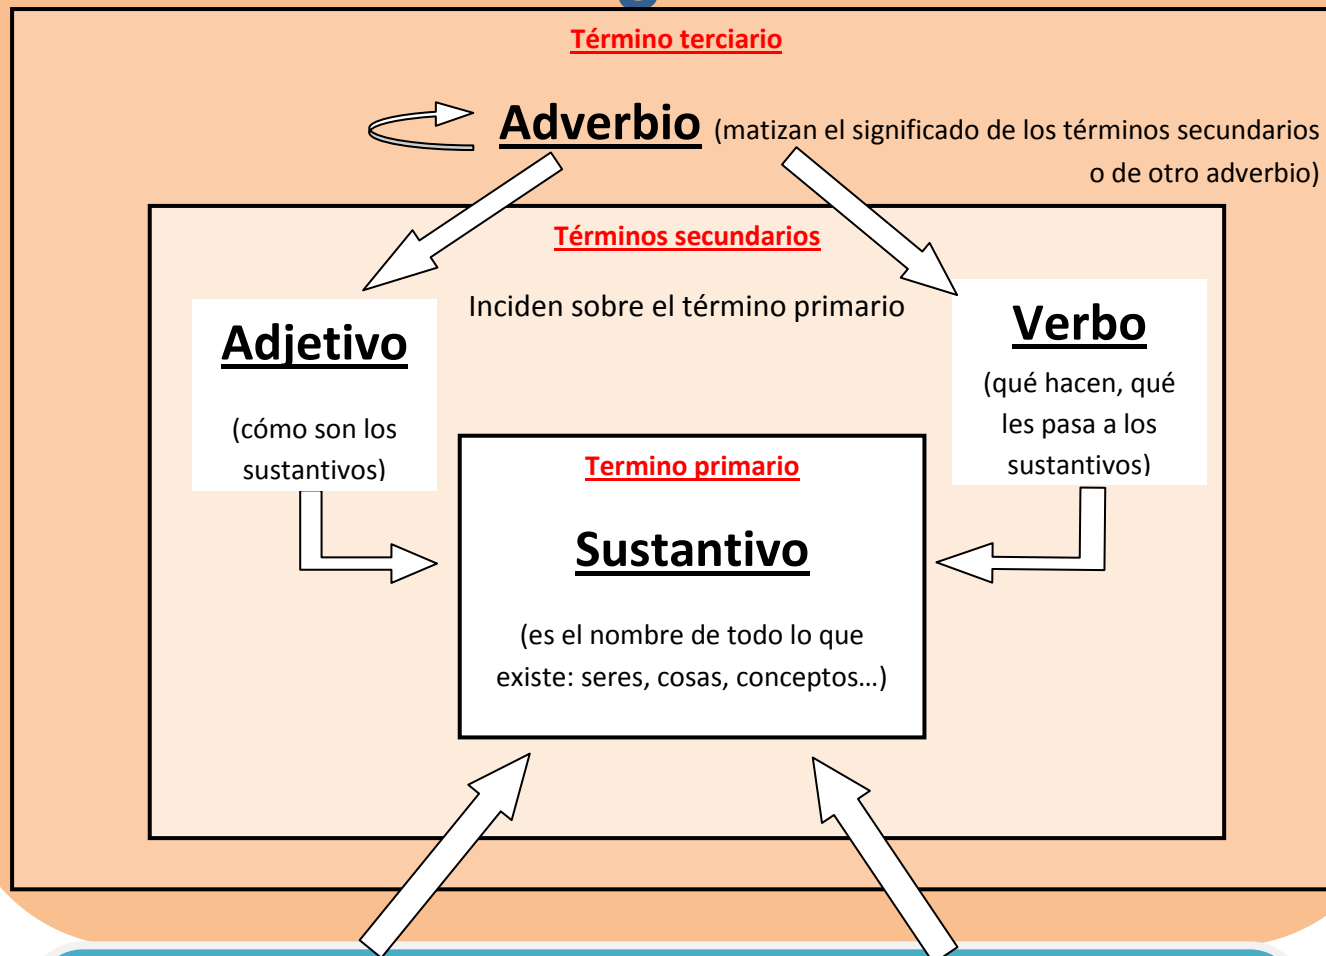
Término terciario

Adverbio (matizan el significado de los términos secundarios o de otro adverbio)

Términos secundarios

Inciden sobre el término primario

Adjetivo

(cómo son los sustantivos)

Verbo

(qué hacen, qué les pasa a los sustantivos)

Termino primario

Sustantivo

(es el nombre de todo lo que existe: seres, cosas, conceptos…)